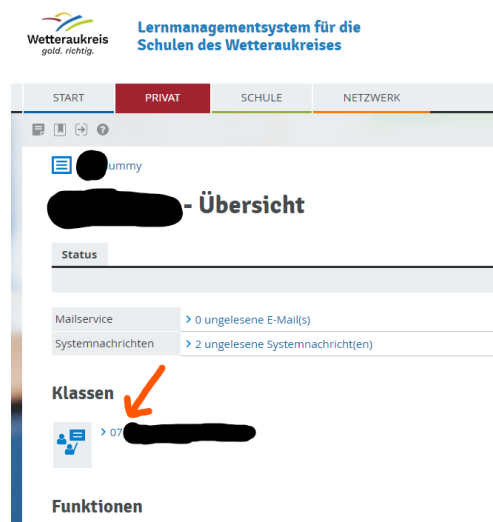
Wetteraukreis
gold. richtig.

Lernmanagementsystem für die Schulen des Wetteraukreises

START
PRIVAT
SCHULE
NETZWERK

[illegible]ummy

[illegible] - Übersicht

Status

| Mailservice | > 0 ungelesene E-Mail(s) |
|---|---|
| Systemnachrichten | > 2 ungelesene Systemnachricht(en) |

Klassen

> 07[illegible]

Funktionen